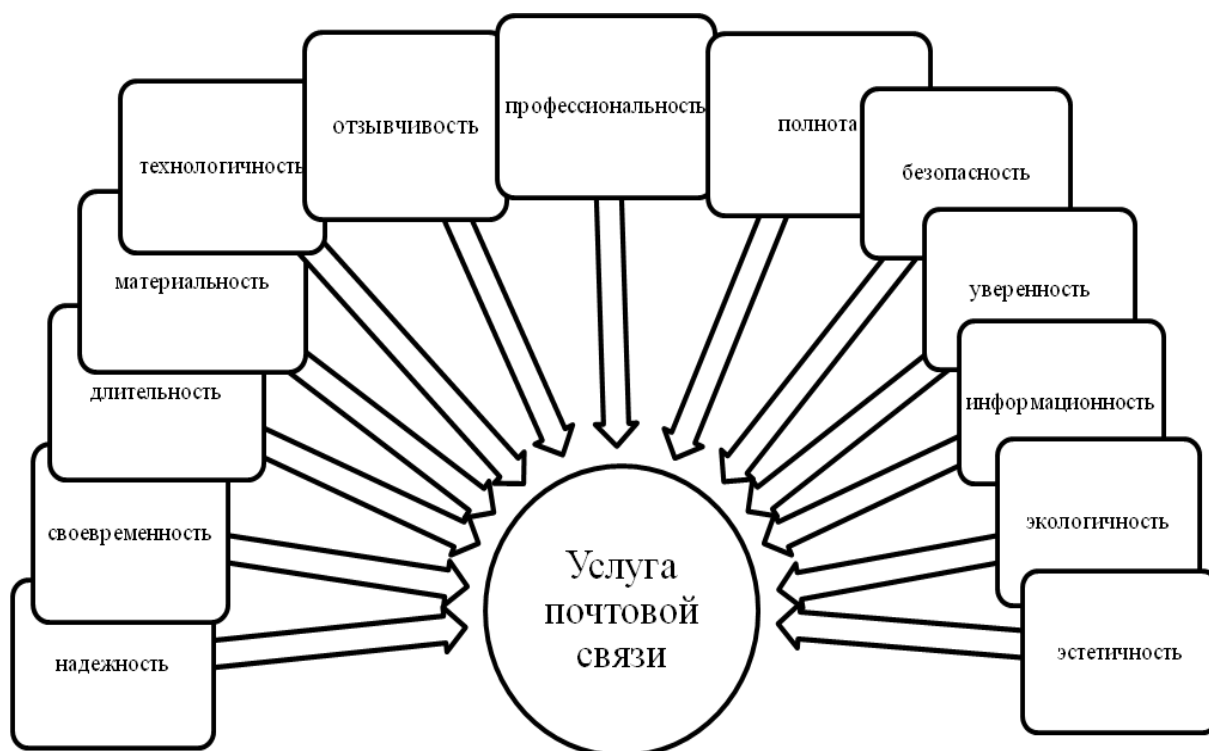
технологичность

отзывчивость

профессиональность

полнота

безопасность

материальность

уверенность

длительность

информационность

своевременность

экологичность

надежность

эстетичность

Услуга почтовой связи